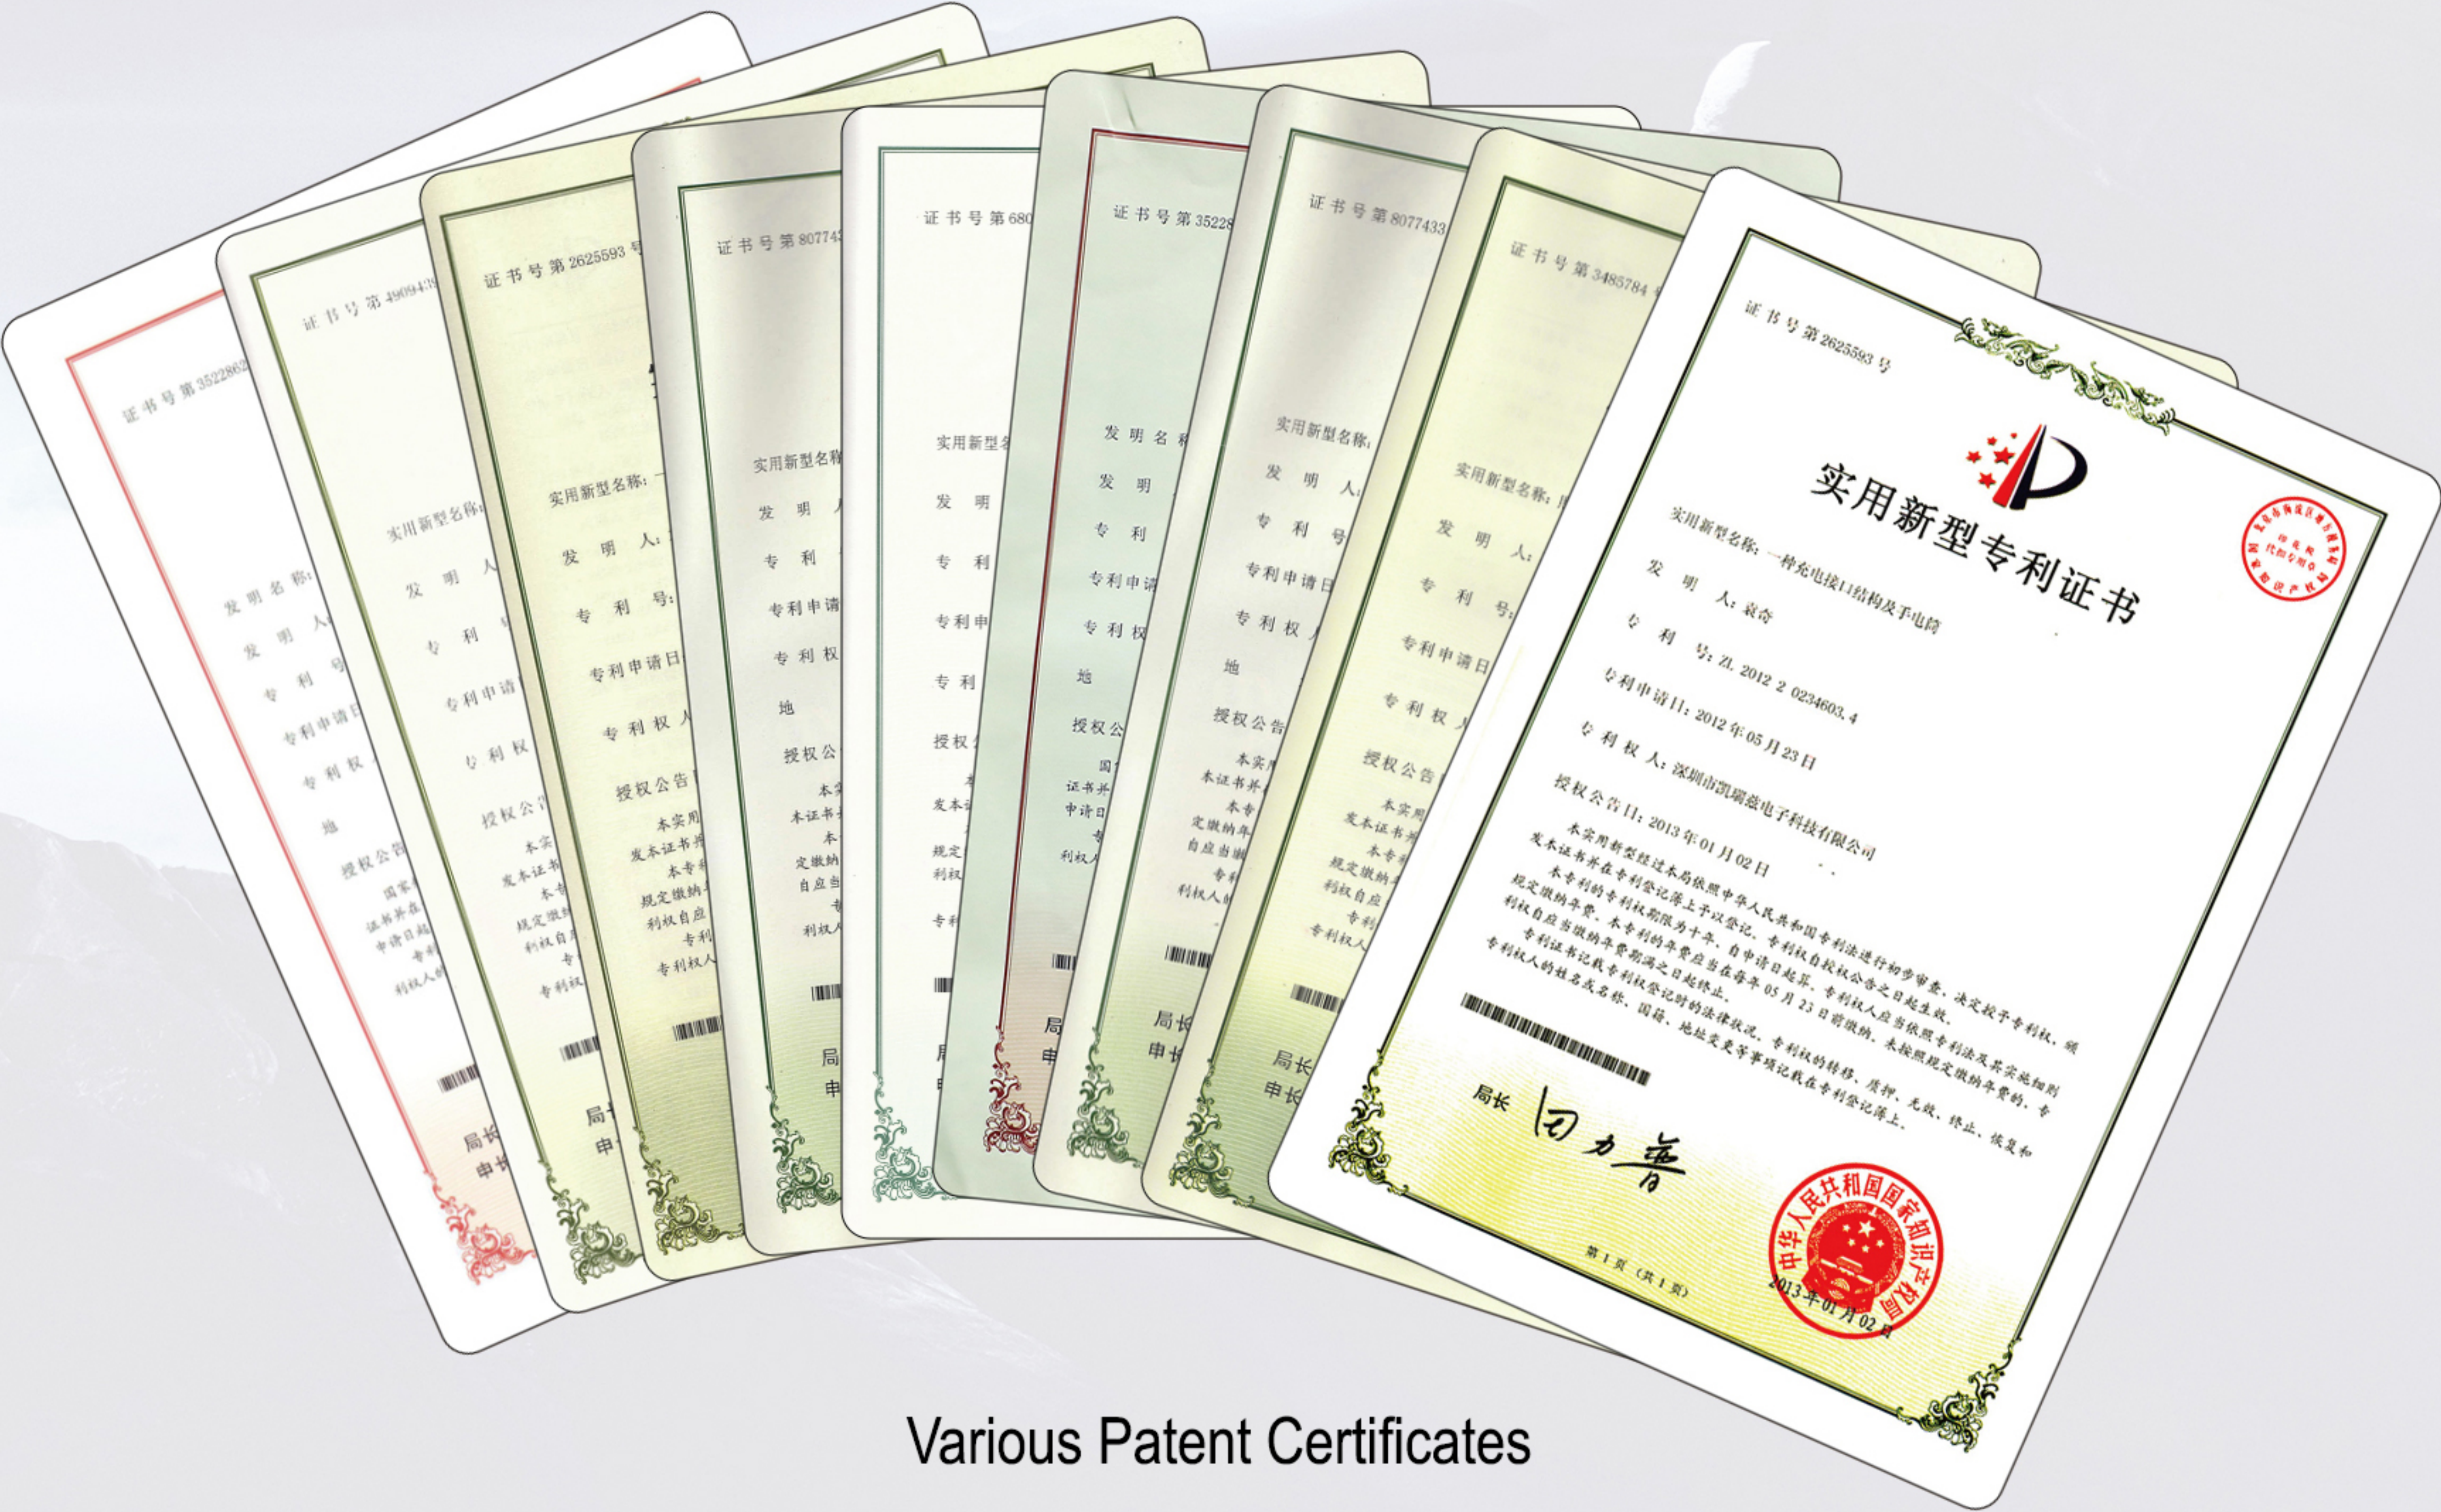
证书号第2625593号

实用新型专利证书

实用新型名称：一种充电接口结构及手电筒

发 明 人：袁奇

专 利 号：ZL 2012 2 0234603.4

专利申请日：2012年05月23日

专 利 权 人：深圳市凯瑞兹电子科技有限公司

授权公告日：2013年01月02日

本实用新型经过本局依照中华人民共和国专利法进行初步审查，决定授予专利权，颁发本证书并在专利登记簿上予以登记。专利权自授权公告之日起生效。

本专利的专利权期限为十年，自申请日起算。专利权人应当依照专利法及其实施细则规定缴纳年费。本专利的年费应当在每年05月23日前缴纳。未按照规定缴纳年费的，专利权自应当缴纳年费期满之日起终止。

专利证书记载专利权登记时的法律状况。专利权的转移、质押、无效、终止、恢复和专利权人的姓名或名称、国籍、地址变更等事项记载在专利登记簿上。

局长 田力普

中华人民共和国国家知识产权局
2013年01月02日

第1页（共1页）

Various Patent Certificates